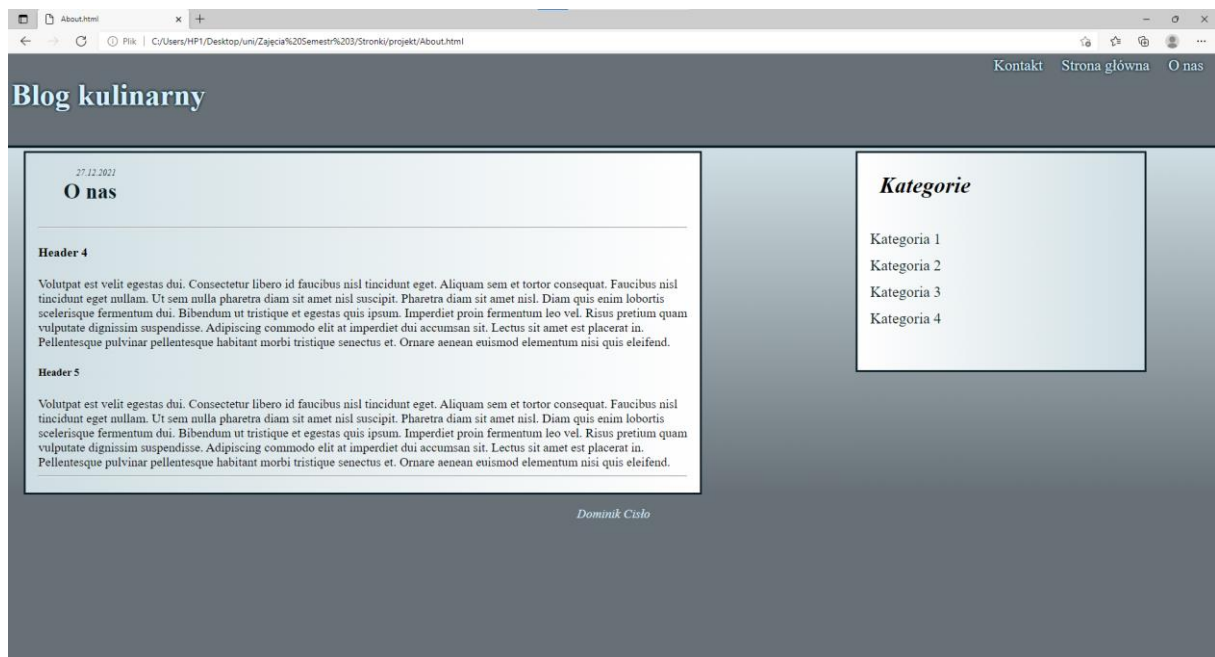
About.html × +

Plik | C:/Users/HP1/Desktop/uni/Zajecia%20Semestr%203/Stronki/projekt/About.html

Kontakt Strona główna O nas

Blog kulinarny

27.12.2021
O nas

Header 4

Volutpat est velit egestas dui. Consectetur libero id faucibus nisl tincidunt eget. Aliquam sem et tortor consequat. Faucibus nisl tincidunt eget nullam. Ut sem nulla pharetra diam sit amet nisl suscipit. Pharetra diam sit amet nisl. Diam quis enim lobortis scelerisque fermentum dui. Bibendum ut tristique et egestas quis ipsum. Imperdiet proin fermentum leo vel. Risus pretium quam vulputate dignissim suspendisse. Adipiscing commodo elit at imperdiet dui accumsan sit. Lectus sit amet est placerat in. Pellentesque pulvinar pellentesque habitant morbi tristique senectus et. Ornare aenean euismod elementum nisi quis eleifend.

Header 5

Volutpat est velit egestas dui. Consectetur libero id faucibus nisl tincidunt eget. Aliquam sem et tortor consequat. Faucibus nisl tincidunt eget nullam. Ut sem nulla pharetra diam sit amet nisl suscipit. Pharetra diam sit amet nisl. Diam quis enim lobortis scelerisque fermentum dui. Bibendum ut tristique et egestas quis ipsum. Imperdiet proin fermentum leo vel. Risus pretium quam vulputate dignissim suspendisse. Adipiscing commodo elit at imperdiet dui accumsan sit. Lectus sit amet est placerat in. Pellentesque pulvinar pellentesque habitant morbi tristique senectus et. Ornare aenean euismod elementum nisi quis eleifend.

Kategorie

Kategoria 1
Kategoria 2
Kategoria 3
Kategoria 4

Dominik Cisło